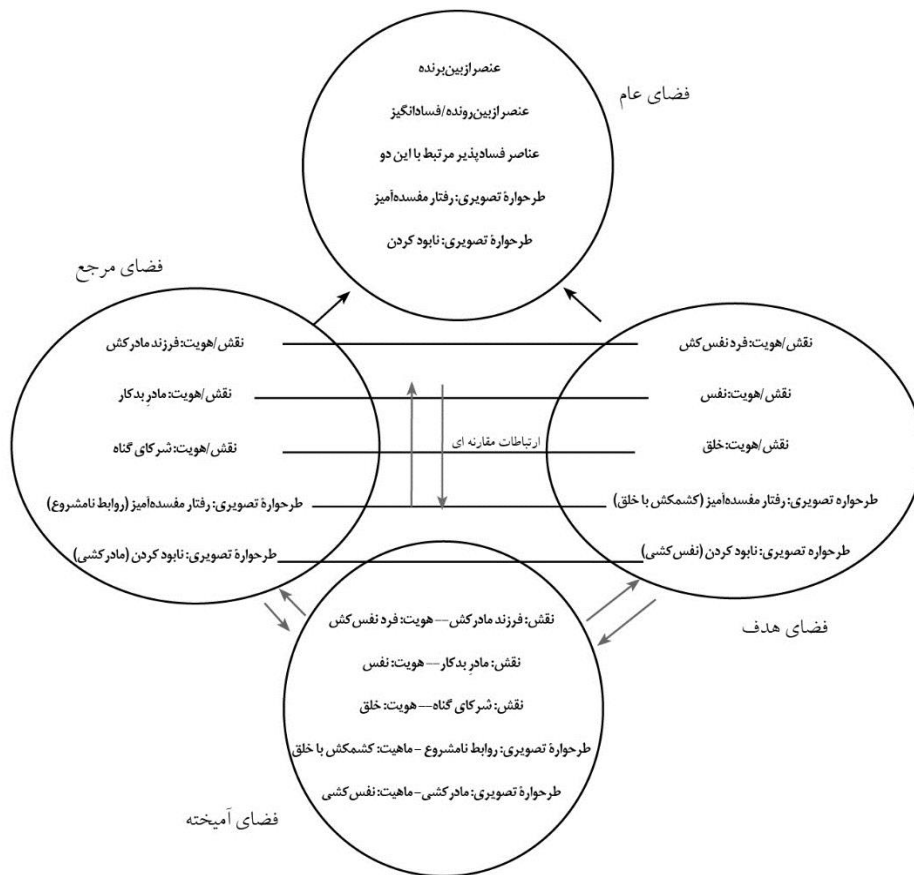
فضای عام

عنصرازبین‌برنده

عنصر ازبین‌رونده/فسادانگیز

عناصر فسادپذیر مرتبط با این دو

طرحوارهٔ تصویری: رفتار مفسده‌آمیز

طرحوارهٔ تصویری: نابود کردن

فضای مرجع

نقش/هویت: فرزند مادرکش

نقش/هویت: مادرِ بدکار

نقش/هویت: شرکای گناه

طرحوارهٔ تصویری: رفتار مفسده‌آمیز (روابط نامشروع)

طرحوارهٔ تصویری: نابود کردن (مادرکشی)

ارتباطات مقارنه ای

نقش/هویت: فرد نفس‌کش

نقش/هویت: نفس

نقش/هویت: خلق

طرحواره تصویری: رفتار مفسده‌آمیز (کشمکش با خلق)

طرحواره تصویری: نابود کردن (نفس‌کشی)

فضای هدف

نقش: فرزند مادرکش— هویت: فرد نفس‌کش

نقش: مادرِ بدکار— هویت: نفس

نقش: شرکای گناه— هویت: خلق

طرحوارهٔ تصویری: روابط نامشروع - ماهیت: کشمکش با خلق

طرحوارهٔ تصویری: مادرکشی- ماهیت: نفس‌کشی

فضای آمیخته